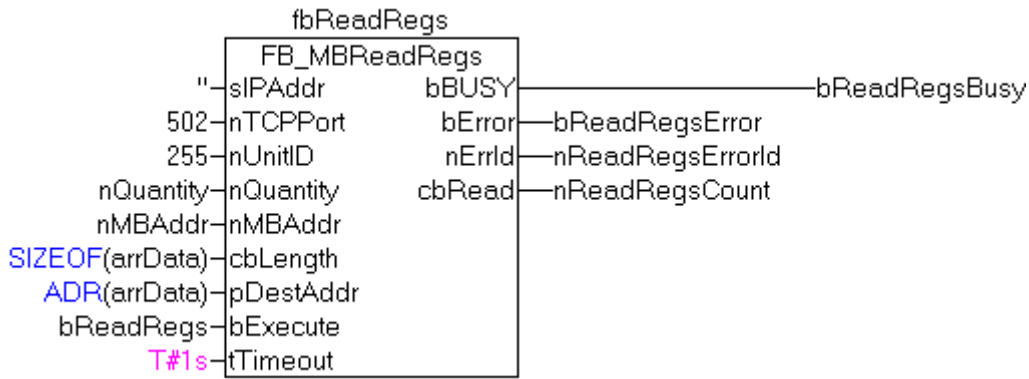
fbReadRegs

FB_MBReadRegs

'' sIPAddr
502 nTCPPort
255 nUnitID
nQuantity nQuantity
nMBAddr nMBAddr
SIZEOF(arrData) cbLength
ADR(arrData) pDestAddr
bReadRegs bExecute
T#1s tTimeout

bBUSY bReadRegsBusy
bError bReadRegsError
nErrId nReadRegsErrorId
cbRead nReadRegsCount